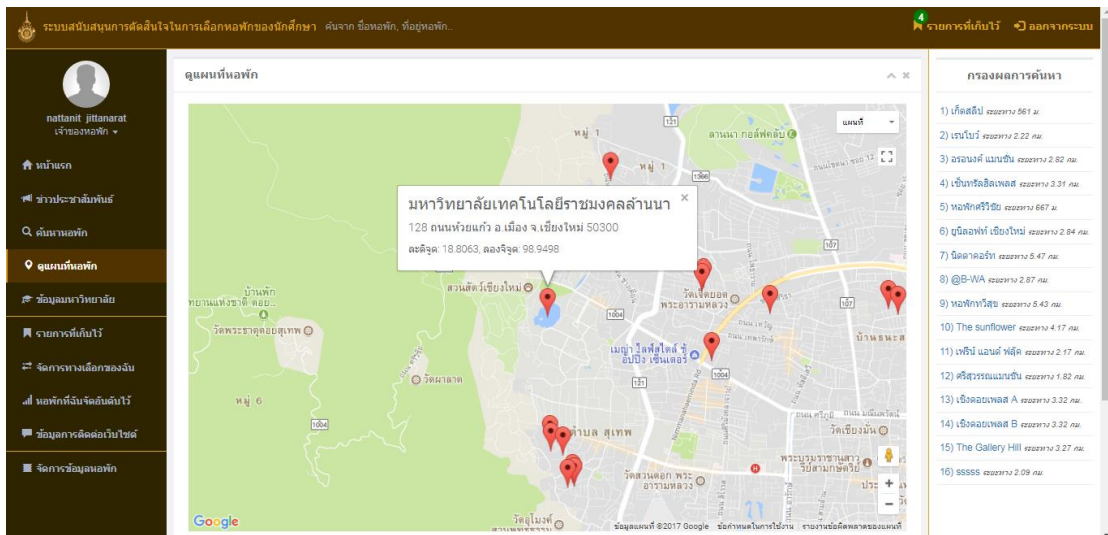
ระบบสนับสนุนการตัดสินใจในการเลือกหอพักของนักศึกษา ค้นจาก ชื่อหอพัก, ที่อยู่หอพัก..

4 รายการที่เก็บไว้ ออกจากระบบ

nattanit jittanarat
เจ้าของหอพัก

หน้าแรก
ข่าวประชาสัมพันธ์
ค้นหาหอพัก
ดูแผนที่หอพัก
ข้อมูลมหาวิทยาลัย
รายการที่เก็บไว้
จัดการทางเลือกของฉัน
หอพักที่ฉันจัดอันดับไว้
ข้อมูลการติดต่อเว็บไซต์
จัดการข้อมูลหอพัก

ดูแผนที่หอพัก

แผนที่

มหาวิทยาลัยเทคโนโลยีราชมงคลล้านนา
128 ถนนห้วยแก้ว อ.เมือง จ.เชียงใหม่ 50300
ละติจูด: 18.8063, ลองจิจูด: 98.9498

หมู่ 1
หมู่ 1
ล้านนา กอล์ฟคลับ
สวนสัตว์เชียงใหม่
วัดเจ็ดยอด พระอารามหลวง
บ้านพัก อุทยานแห่งชาติ ดอย...
วัดพระธาตุดอยสุเทพ
เมญ่า ไลฟ์สไตล์ ช้อปปิ้ง เซ็นเตอร์
วัดผาลาด
หมู่ 6
ตำบล สุเทพ
บ้านธนะส
วัดเชียงมั่น
พระบรมราชานุสาวรีย์สามกษัตริย์
วัดสวนดอก พระอารามหลวง
วัดอุโมงค์
1004
1004
107
107
121
1366

Google
ข้อมูลแผนที่ ©2017 Google ข้อกำหนดในการใช้งาน รายงานข้อผิดพลาดของแผนที่

กรองผลการค้นหา

1) เก็ตสลิป ระยะทาง 561 ม.
2) เรนโบว์ ระยะทาง 2.22 กม.
3) อรอนงค์ แมนชั่น ระยะทาง 2.82 กม.
4) เซ็นทรัลฮิลเพลส ระยะทาง 3.31 กม.
5) หอพักศรีวิชัย ระยะทาง 667 ม.
6) ยูนิลอฟท์ เชียงใหม่ ระยะทาง 2.84 กม.
7) นิดาคอร์ท ระยะทาง 5.47 กม.
8) @B-WA ระยะทาง 2.87 กม.
9) หอพักทวีสุข ระยะทาง 5.43 กม.
10) The sunflower ระยะทาง 4.17 กม.
11) เฟริน์ แอนด์ ฟลุ๊ค ระยะทาง 2.17 กม.
12) ศรีสุวรรณแมนชั่น ระยะทาง 1.82 กม.
13) เชิงดอยเพลส A ระยะทาง 3.32 กม.
14) เชิงดอยเพลส B ระยะทาง 3.32 กม.
15) The Gallery Hill ระยะทาง 3.27 กม.
16) sssss ระยะทาง 2.09 กม.